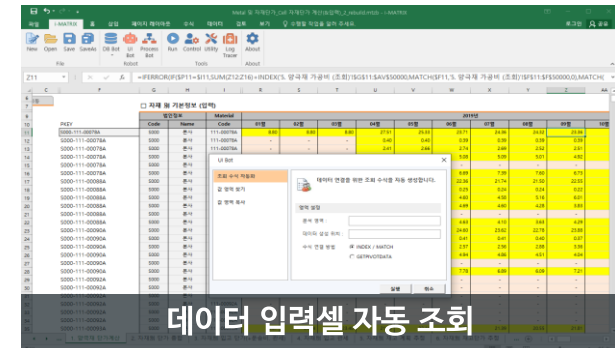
Metal 및 자재단가_Cell 자재단가 계산(요약)_2_rebuild.xlsb - I-MATRIX

파일 I-MATRIX 홈 삽입 데이터 파이프라인 보기 데이터 검토 보기 수행할 작업을 알려 주세요 로그인 공유

New Open Save SaveAs UI Bot Process Bot Run Control Utility Log Tracer About

File Robot Tools About

Z11 =IFERROR(IF($F11=$I11,SUM(Z12:Z16)+INDEX(\$, 당국재 가공비 (조회)!$G$11:$AV$5000,MATCH($I11,'\$. 당국재 가공비 (조회)'!$B$11:$B$5000,0),MATCH(

□ 자재 등 기본정보 (입력)

| PKEY | 법인정보 Code | Name | Material Code | 01월 | 02월 | 03월 | 04월 | 05월 | 06월 | 07월 | 08월 | 09월 | 10월 |
|---|---|---|---|---|---|---|---|---|---|---|---|---|---|
| S000-111-00078A | S000 | 본사 | 111-00078A | 8.80 | 8.80 | 8.80 | 27.01 | 25.03 | 23.71 | 24.96 | 24.53 | 25.88 | |

UI Bot

조회 수식 작동화
셀 범위 보기
셀 범위 복사

데이터 연결을 위한 조회 수식을 자동 생성합니다.

범위 설정
원본 범위 :
데이터 설정 위치 :
수식 연결 방법 : INDEX / MATCH GETPIVOTDATA

실행 취소

데이터 입력셀 자동 조회